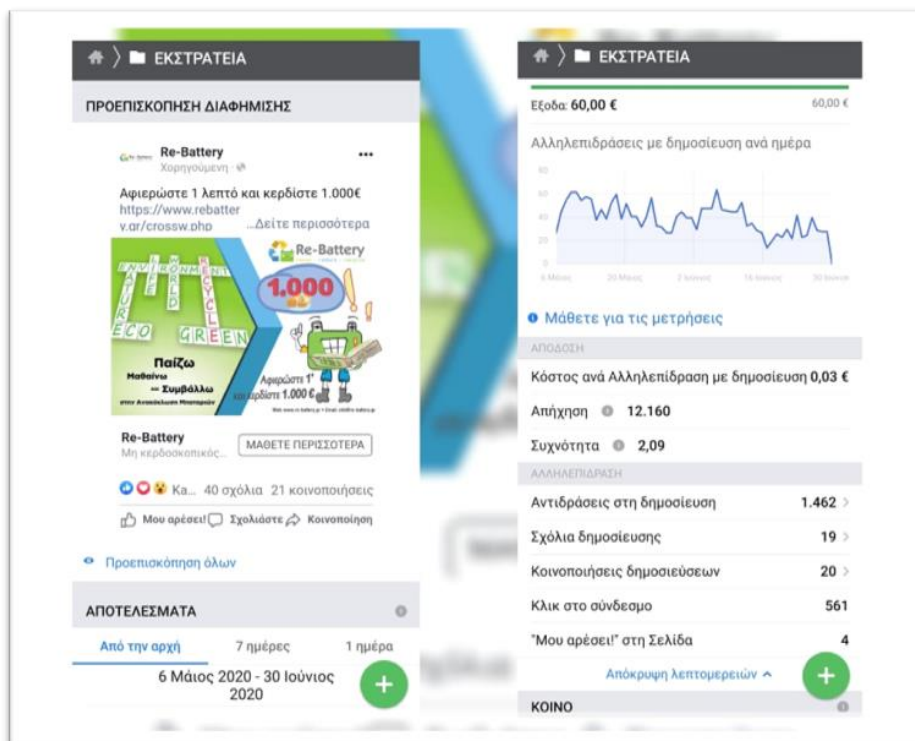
ΕΚΣΤΡΑΤΕΙΑ

ΠΡΟΕΠΙΣΚΟΠΗΣΗ ΔΙΑΦΗΜΙΣΗΣ

Re-Battery
Χορηγούμενη
...

Αφιερώστε 1 λεπτό και κερδίστε 1.000€
https://www.rebattery.gr/crossw.php ...Δείτε περισσότερα

Re-Battery
1.000
ENVIRONMENT
WORLD
RECYCLE
NATURE
ECO GREEN
Παίζω
Μαθαίνω
Συμβάλλω
Αφιερώστε 1' και κερδίστε 1.000 €

Re-Battery
Μη κερδοσκοπικός...
ΜΑΘΕΤΕ ΠΕΡΙΣΣΟΤΕΡΑ

Κα... 40 σχόλια 21 κοινοποιήσεις
Μου αρέσει! Σχολιάστε Κοινοποίηση

Προεπισκόπηση όλων

ΑΠΟΤΕΛΕΣΜΑΤΑ
Από την αρχή 7 ημέρες 1 ημέρα
6 Μάιος 2020 - 30 Ιούνιος 2020

ΕΚΣΤΡΑΤΕΙΑ
Έξοδα: 60,00 € 60,00 €
Αλληλεπιδράσεις με δημοσίευση ανά ημέρα
60
40
20
0
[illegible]

Μάθετε για τις μετρήσεις
ΑΠΟΔΟΣΗ
Κόστος ανά Αλληλεπίδραση με δημοσίευση 0,03 €
Απήχηση 12.160
Συχνότητα 2,09
ΑΛΛΗΛΕΠΙΔΡΑΣΗ
Αντιδράσεις στη δημοσίευση 1.462
Σχόλια δημοσίευσης 19
Κοινοποιήσεις δημοσιεύσεων 20
Κλικ στο σύνδεσμο 561
"Μου αρέσει!" στη Σελίδα 4
Απόκρυψη λεπτομερειών
ΚΟΙΝΟ